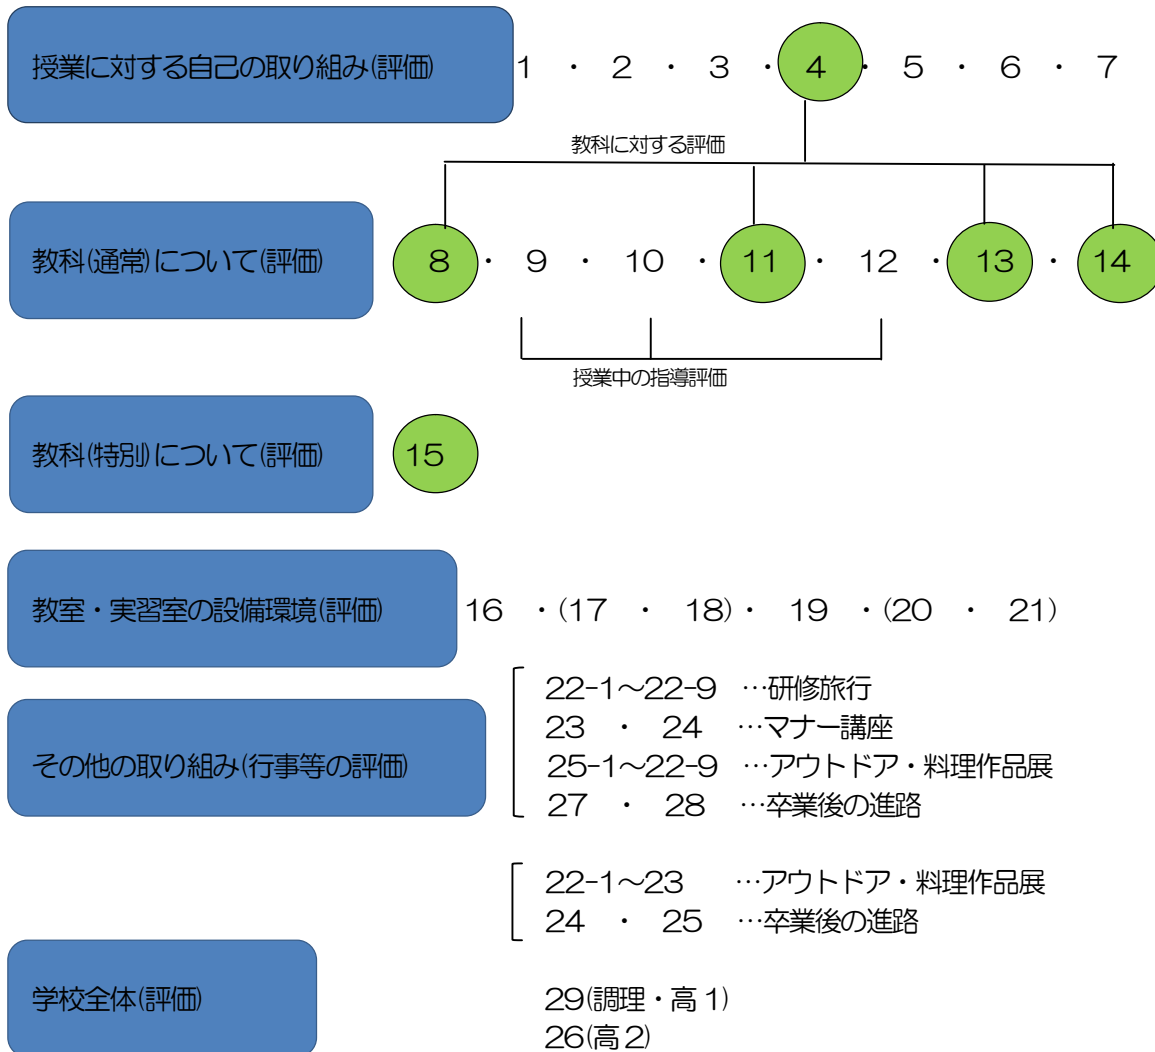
授業に対する自己の取り組み(評価)

1 ・ 2 ・ 3 ・ 4 ・ 5 ・ 6 ・ 7

教科に対する評価

教科(通常)について(評価)

8 ・ 9 ・ 10 ・ 11 ・ 12 ・ 13 ・ 14

授業中の指導評価

教科(特別)について(評価)

15

教室・実習室の設備環境(評価)

16 ・(17 ・ 18)・ 19 ・(20 ・ 21)

その他の取り組み(行事等の評価)

22-1～22-9 …研修旅行
23 ・ 24 …マナー講座
25-1～22-9 …アウトドア・料理作品展
27 ・ 28 …卒業後の進路

22-1～23 …アウトドア・料理作品展
24 ・ 25 …卒業後の進路

学校全体(評価)

29(調理・高1)
26(高2)